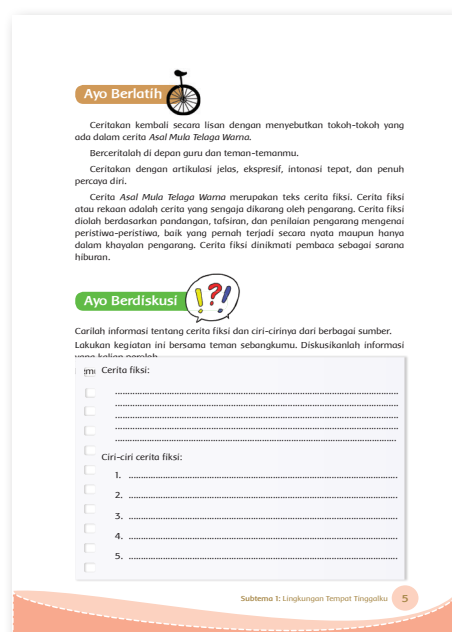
Ayo Berlatih

Ceritakan kembali secara lisan dengan menyebutkan tokoh-tokoh yang ada dalam cerita *Asal Mula Telaga Warna*.

Berceritalah di depan guru dan teman-temanmu.

Ceritakan dengan artikulasi jelas, ekspresif, intonasi tepat, dan penuh percaya diri.

Cerita *Asal Mula Telaga Warna* merupakan teks cerita fiksi. Cerita fiksi atau rekaan adalah cerita yang sengaja dikarang oleh pengarang. Cerita fiksi diolah berdasarkan pandangan, tafsiran, dan penilaian pengarang mengenai peristiwa-peristiwa, baik yang pernah terjadi secara nyata maupun hanya dalam khayalan pengarang. Cerita fiksi dinikmati pembaca sebagai sarana hiburan.

Ayo Berdiskusi

Carilah informasi tentang cerita fiksi dan ciri-cirinya dari berbagai sumber. Lakukan kegiatan ini bersama teman sebangkumu. Diskusikanlah informasi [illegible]

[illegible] Cerita fiksi:

..................................................

..................................................

..................................................

..................................................

Ciri-ciri cerita fiksi:

1. ..................................................

2. ..................................................

3. ..................................................

4. ..................................................

5. ..................................................

Subtema 1: Lingkungan Tempat Tinggalku 5